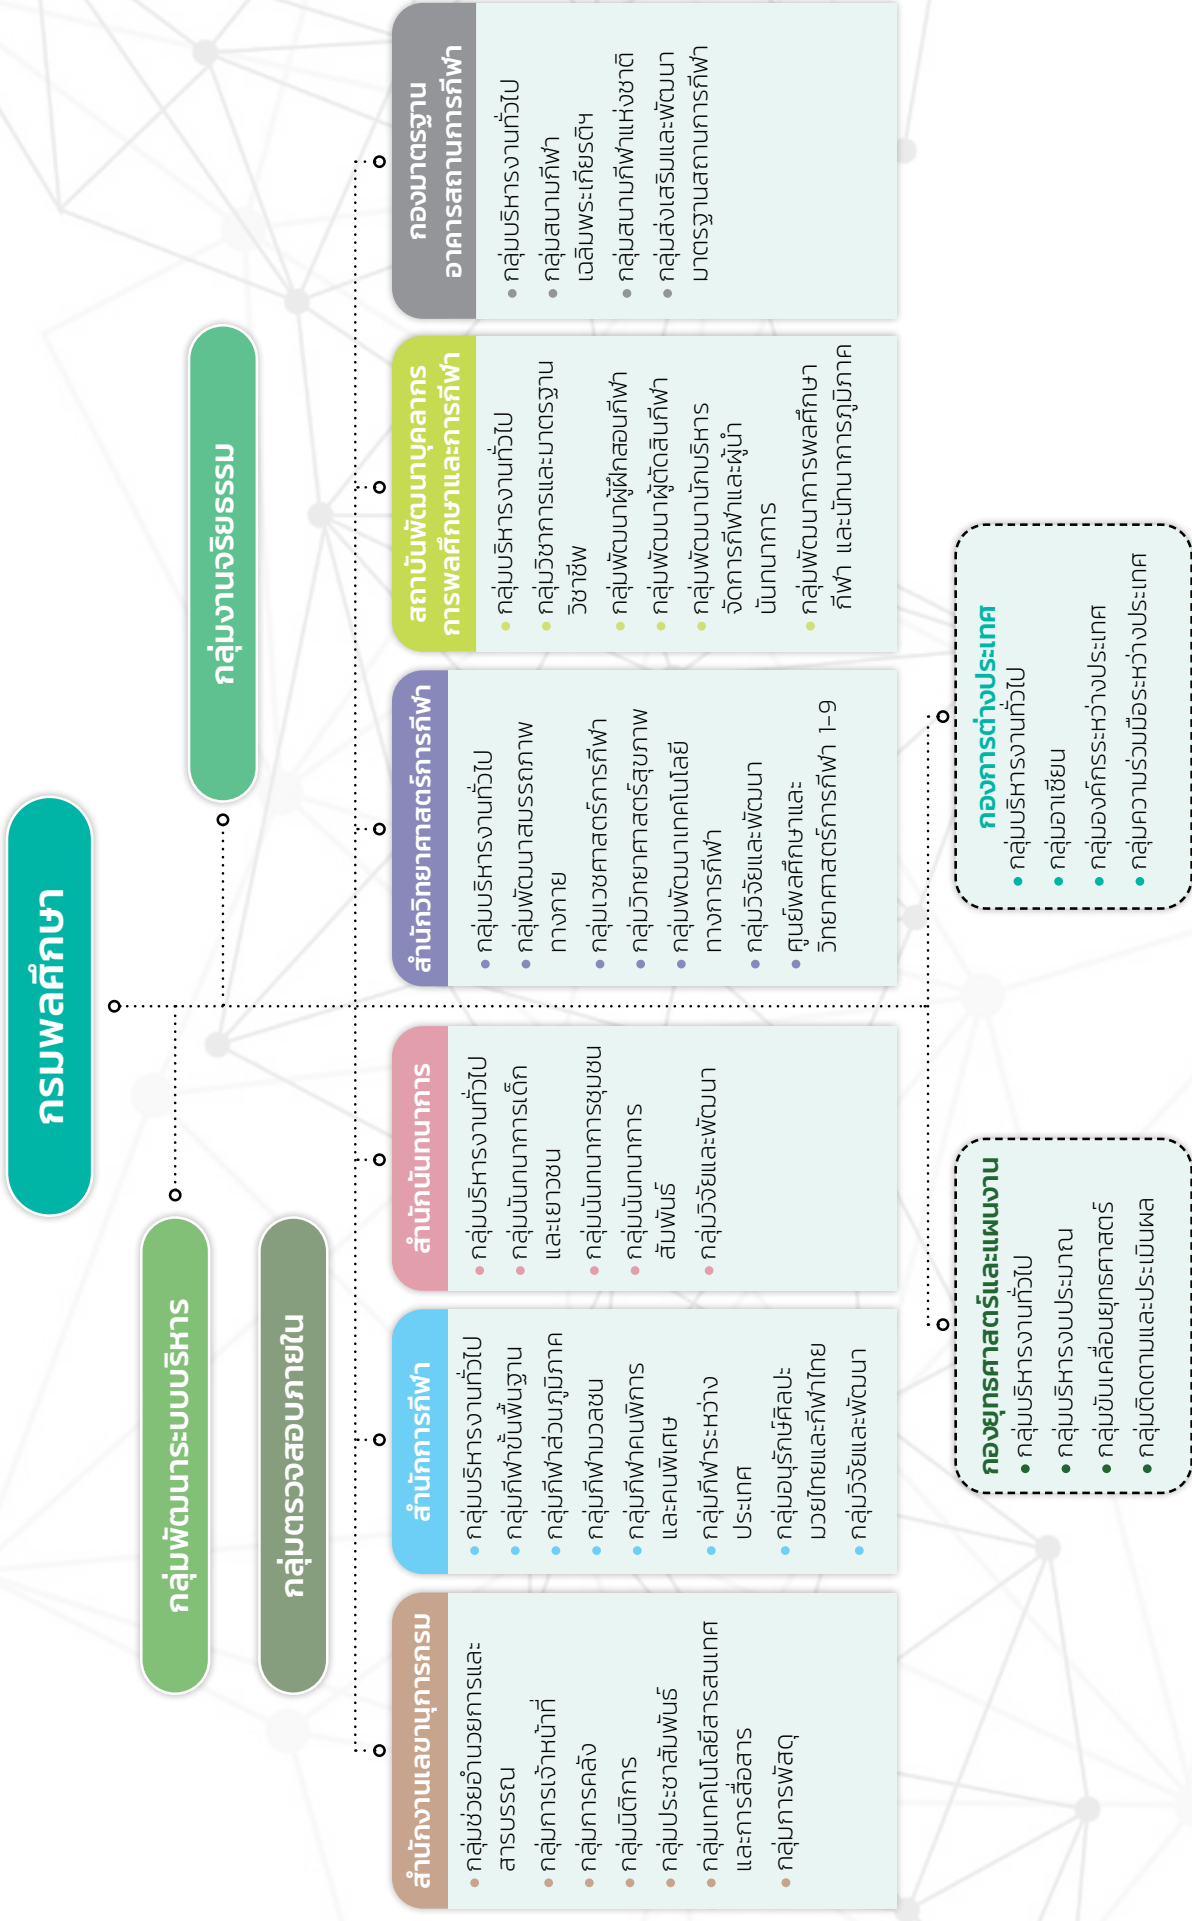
กรมพลศึกษา

กลุ่มพัฒนาระบบบริหาร

กลุ่มตรวจสอบภายใน

กลุ่มงานจริยธรรม

สำนักงานเลขานุการกรม
• กลุ่มช่วยอำนวยการและสารบรรณ
• กลุ่มการเจ้าหน้าที่
• กลุ่มการคลัง
• กลุ่มนิติการ
• กลุ่มประชาสัมพันธ์
• กลุ่มเทคโนโลยีสารสนเทศและการสื่อสาร
• กลุ่มการพัสดุ

สำนักการกีฬา
• กลุ่มบริหารงานทั่วไป
• กลุ่มกีฬาขั้นพื้นฐาน
• กลุ่มกีฬาส่วนภูมิภาค
• กลุ่มกีฬามวลชน
• กลุ่มกีฬาคนพิการและคนพิเศษ
• กลุ่มกีฬาระหว่างประเทศ
• กลุ่มอนุรักษ์ศิลปะมวยไทยและกีฬาไทย
• กลุ่มวิจัยและพัฒนา

สำนักนันทนาการ
• กลุ่มบริหารงานทั่วไป
• กลุ่มนันทนาการเด็กและเยาวชน
• กลุ่มนันทนาการชุมชน
• กลุ่มนันทนาการสัมพันธ์
• กลุ่มวิจัยและพัฒนา

สำนักวิทยาศาสตร์การกีฬา
• กลุ่มบริหารงานทั่วไป
• กลุ่มพัฒนาสมรรถภาพทางกาย
• กลุ่มเวชศาสตร์การกีฬา
• กลุ่มวิทยาศาสตร์สุขภาพ
• กลุ่มพัฒนาเทคโนโลยีทางการกีฬา
• กลุ่มวิจัยและพัฒนา
• ศูนย์พลศึกษาและวิทยาศาสตร์การกีฬา 1-9

สถาบันพัฒนาบุคลากรการพลศึกษาและการกีฬา
• กลุ่มบริหารงานทั่วไป
• กลุ่มวิชาการและมาตรฐานวิชาชีพ
• กลุ่มพัฒนาผู้ฝึกสอนกีฬา
• กลุ่มพัฒนาผู้ตัดสินกีฬา
• กลุ่มพัฒนานักบริหารจัดการกีฬาและผู้นำนันทนาการ
• กลุ่มพัฒนาการพลศึกษากีฬา และนันทนาการภูมิภาค

กองมาตรฐานอาคารสถานการกีฬา
• กลุ่มบริหารงานทั่วไป
• กลุ่มสนามกีฬาเฉลิมพระเกียรติ
• กลุ่มสนามกีฬาแห่งชาติ
• กลุ่มส่งเสริมและพัฒนามาตรฐานสถานการกีฬา

กองยุทธศาสตร์และแผนงาน
• กลุ่มบริหารงานทั่วไป
• กลุ่มบริหารงบประมาณ
• กลุ่มขับเคลื่อนยุทธศาสตร์
• กลุ่มติดตามและประเมินผล

กองการต่างประเทศ
• กลุ่มบริหารงานทั่วไป
• กลุ่มอาเซียน
• กลุ่มองค์กรระหว่างประเทศ
• กลุ่มความร่วมมือระหว่างประเทศ